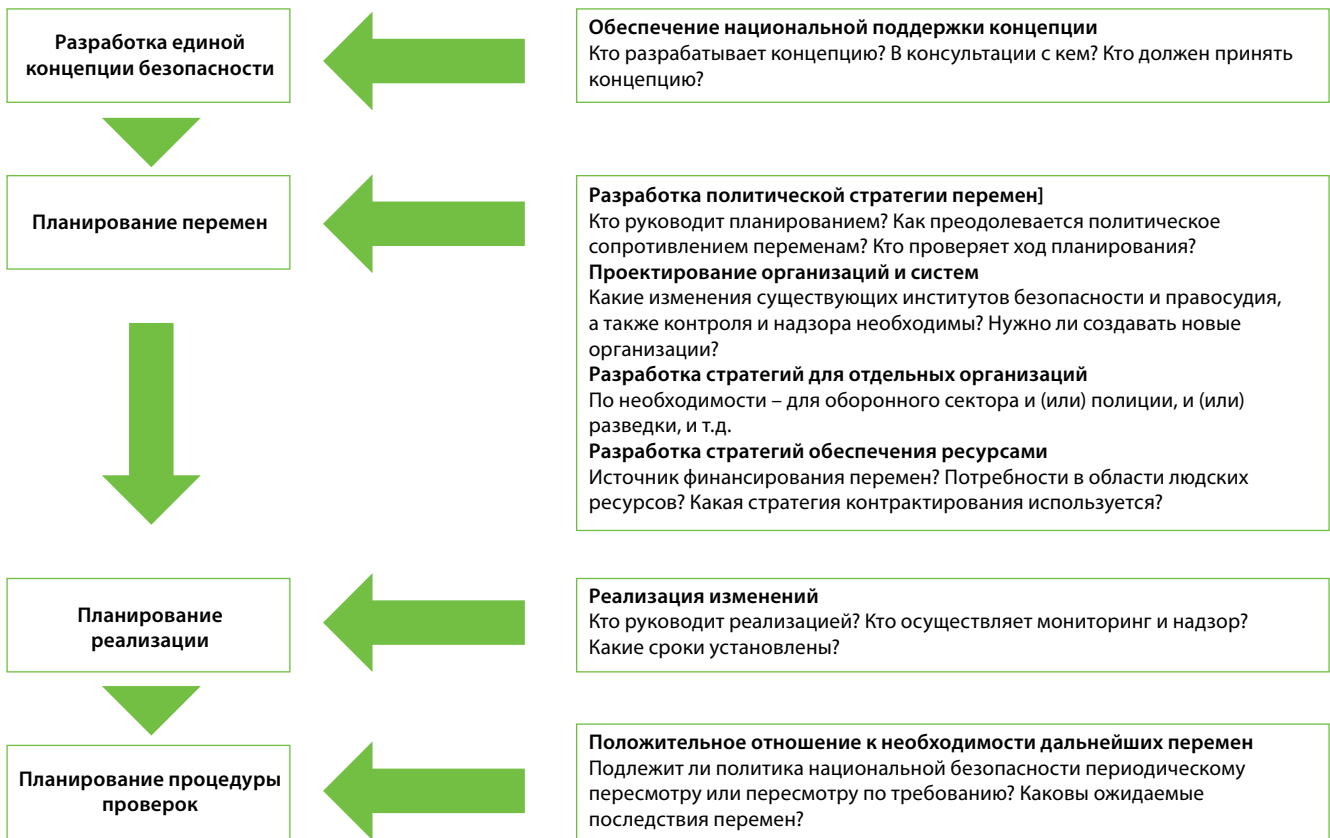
Разработка единой концепции безопасности

Обеспечение национальной поддержки концепции
Кто разрабатывает концепцию? В консультации с кем? Кто должен принять концепцию?

Планирование перемен

Разработка политической стратегии перемен]
Кто руководит планированием? Как преодолевается политическое сопротивлением переменам? Кто проверяет ход планирования?
Проектирование организаций и систем
Какие изменения существующих институтов безопасности и правосудия, а также контроля и надзора необходимы? Нужно ли создавать новые организации?
Разработка стратегий для отдельных организаций
По необходимости – для оборонного сектора и (или) полиции, и (или) разведки, и т.д.
Разработка стратегий обеспечения ресурсами
Источник финансирования перемен? Потребности в области людских ресурсов? Какая стратегия контрактирования используется?

Планирование реализации

Реализация изменений
Кто руководит реализацией? Кто осуществляет мониторинг и надзор? Какие сроки установлены?

Планирование процедуры проверок

Положительное отношение к необходимости дальнейших перемен
Подлежит ли политика национальной безопасности периодическому пересмотру или пересмотру по требованию? Каковы ожидаемые последствия перемен?